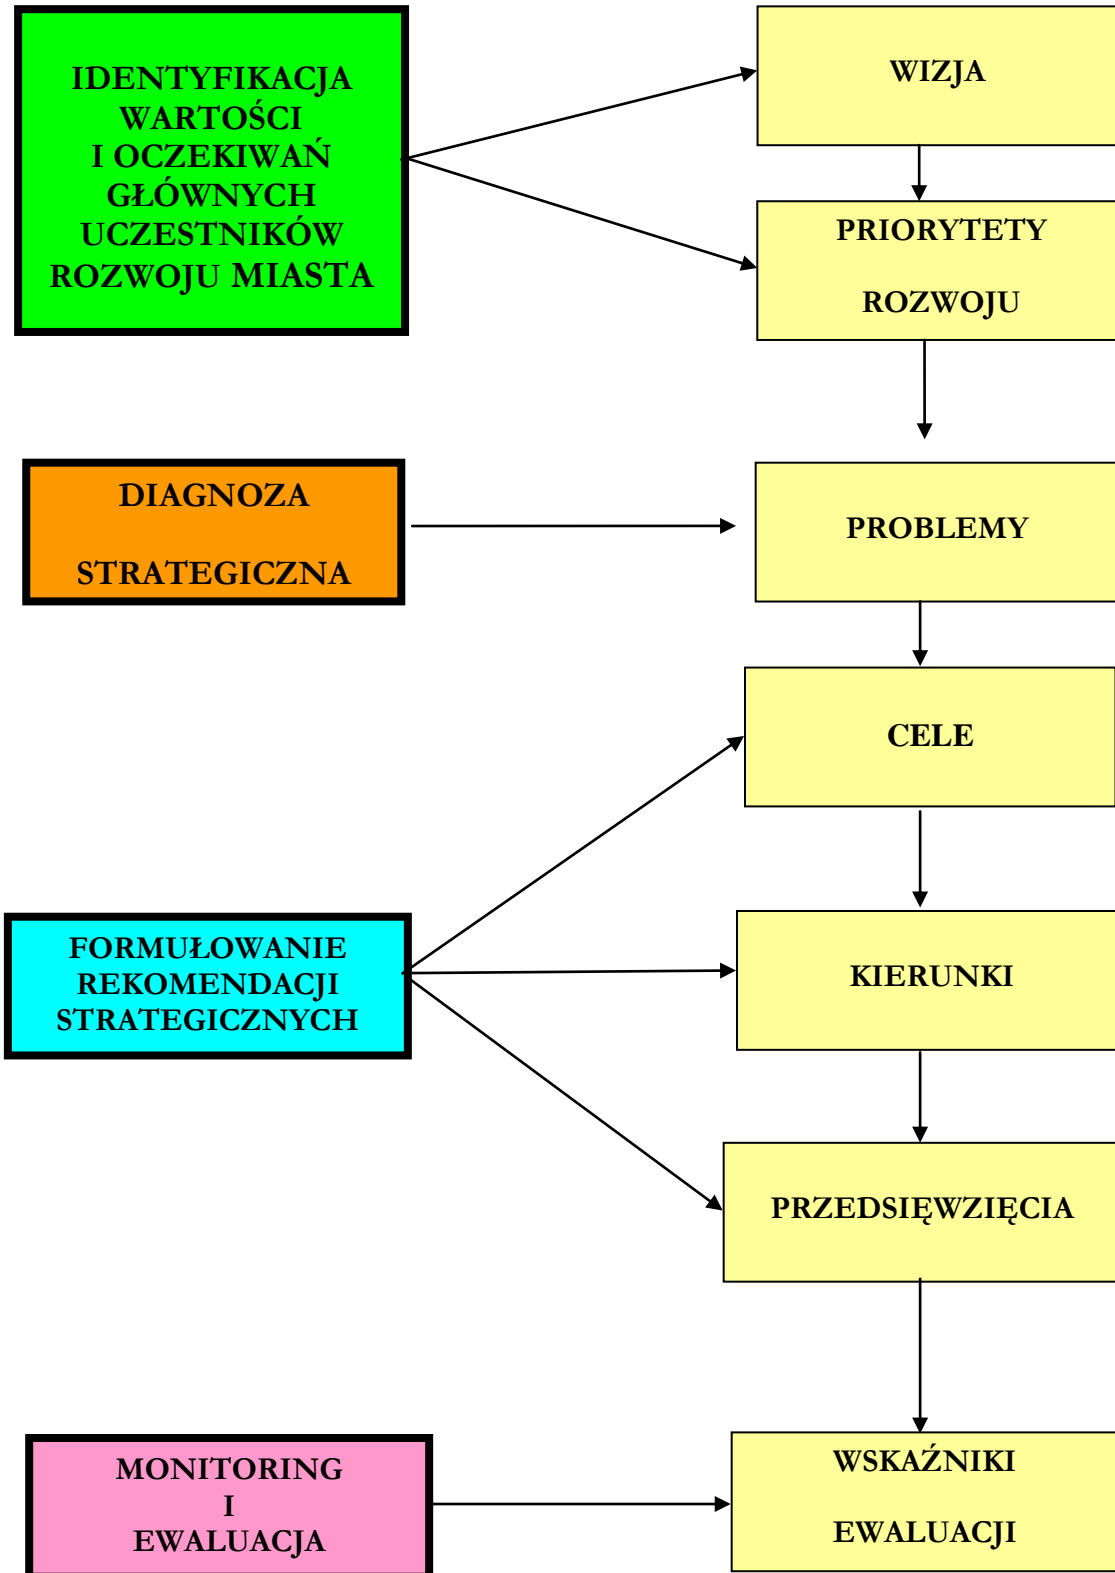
IDENTYFIKACJA WARTOŚCI I OCZEKIWAŃ GŁÓWNYCH UCZESTNIKÓW ROZWOJU MIASTA

WIZJA

PRIORYTETY ROZWOJU

DIAGNOZA STRATEGICZNA

PROBLEMY

CELE

FORMUŁOWANIE REKOMENDACJI STRATEGICZNYCH

KIERUNKI

PRZEDSIĘWZIĘCIA

MONITORING I EWALUACJA

WSKAŹNIKI EWALUACJI